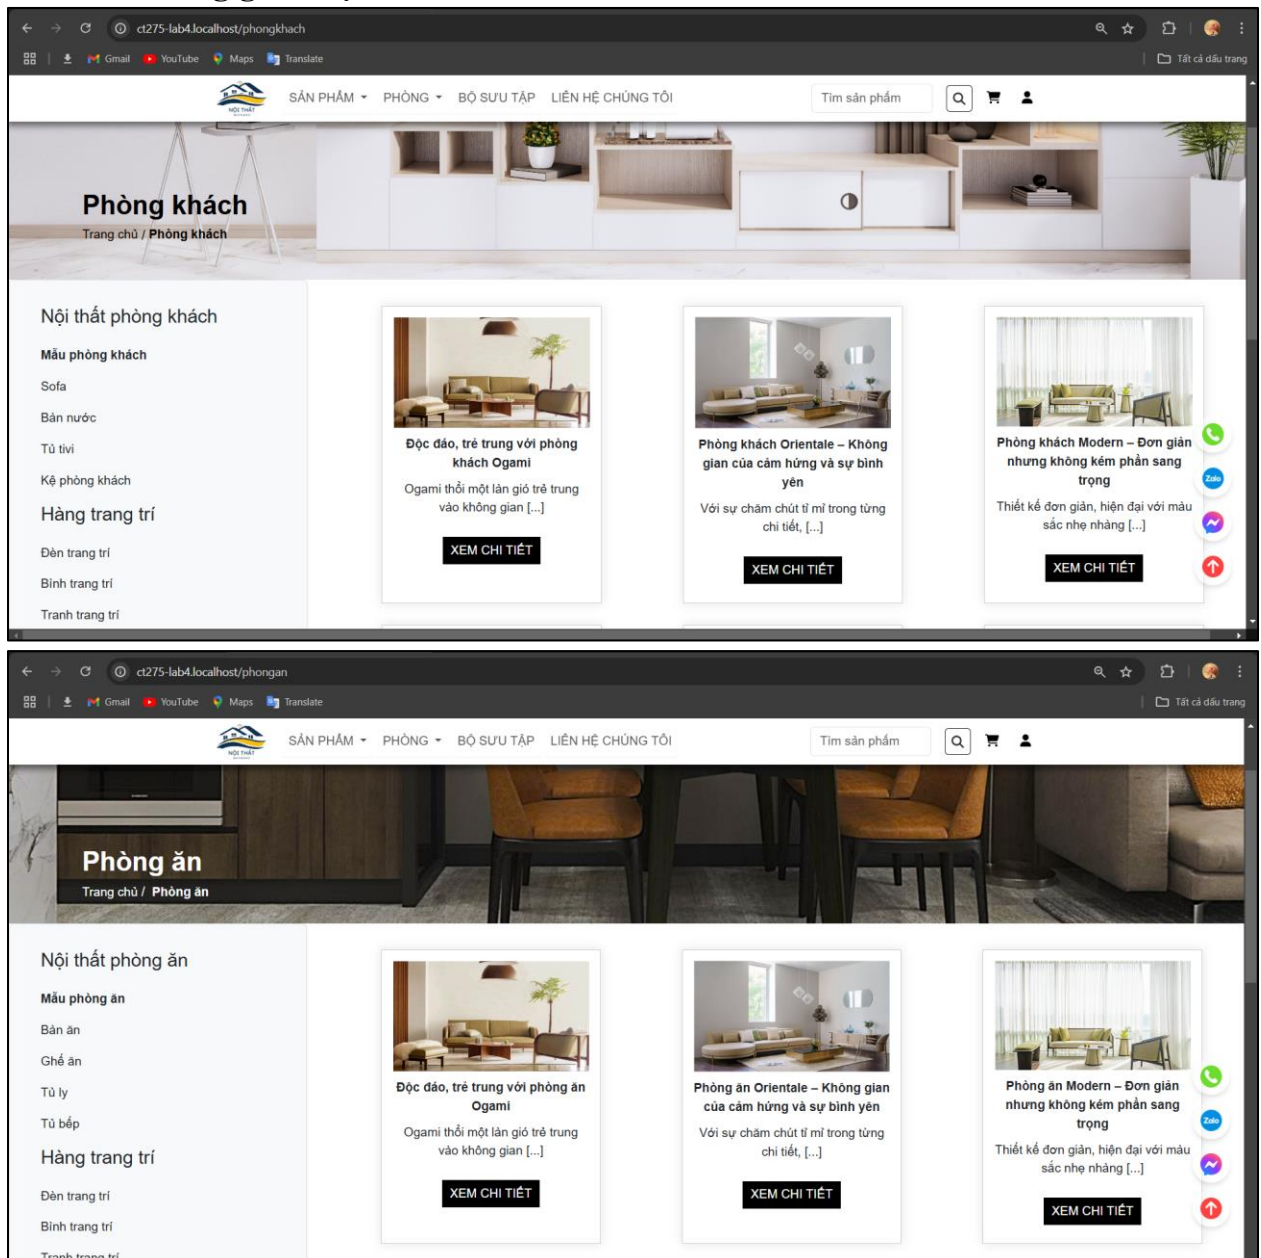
ct275-lab4.localhost/phongkhach

Gmail YouTube Maps Translate

Tất cả dấu trang

SẢN PHẨM PHÒNG BỘ SƯU TẬP LIÊN HỆ CHÚNG TÔI

Tìm sản phẩm

Phòng khách
Trang chủ / Phòng khách

Nội thất phòng khách
Mẫu phòng khách
Sofa
Bàn nước
Tủ tivi
Kệ phòng khách
Hàng trang trí
Đèn trang trí
Bình trang trí
Tranh trang trí

Độc đáo, trẻ trung với phòng khách Ogami
Ogami thổi một làn gió trẻ trung vào không gian [...]
XEM CHI TIẾT

Phòng khách Orientale – Không gian của cảm hứng và sự bình yên
Với sự chăm chút tỉ mỉ trong từng chi tiết, [...]
XEM CHI TIẾT

Phòng khách Modern – Đơn giản nhưng không kém phần sang trọng
Thiết kế đơn giản, hiện đại với màu sắc nhẹ nhàng [...]
XEM CHI TIẾT

ct275-lab4.localhost/phongan

Gmail YouTube Maps Translate

Tất cả dấu trang

SẢN PHẨM PHÒNG BỘ SƯU TẬP LIÊN HỆ CHÚNG TÔI

Tìm sản phẩm

Phòng ăn
Trang chủ / Phòng ăn

Nội thất phòng ăn
Mẫu phòng ăn
Bàn ăn
Ghế ăn
Tủ ly
Tủ bếp
Hàng trang trí
Đèn trang trí
Bình trang trí
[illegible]

Độc đáo, trẻ trung với phòng ăn Ogami
Ogami thổi một làn gió trẻ trung vào không gian [...]
XEM CHI TIẾT

Phòng ăn Orientale – Không gian của cảm hứng và sự bình yên
Với sự chăm chút tỉ mỉ trong từng chi tiết, [...]
XEM CHI TIẾT

Phòng ăn Modern – Đơn giản nhưng không kém phần sang trọng
Thiết kế đơn giản, hiện đại với màu sắc nhẹ nhàng [...]
XEM CHI TIẾT